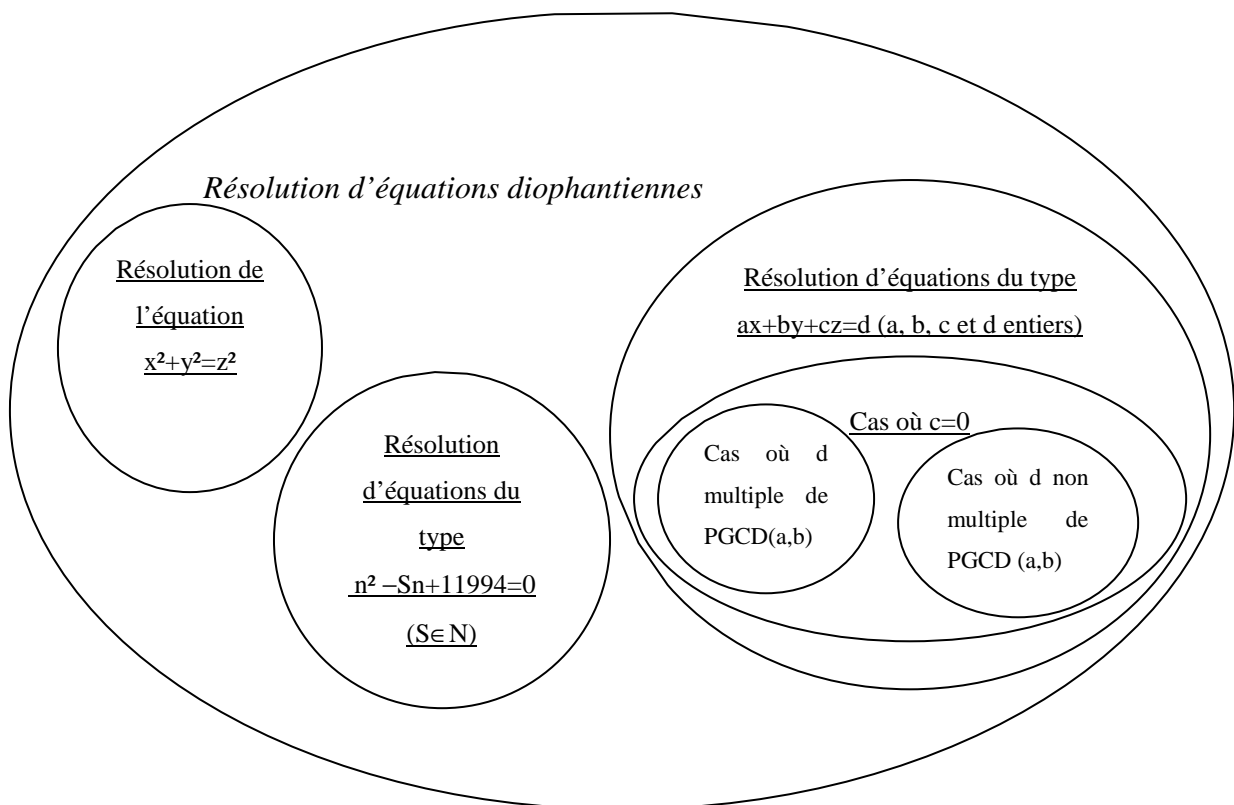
Résolution d'équations diophantiennes

Résolution de l'équation $x^2+y^2=z^2$

Résolution d'équations du type $n^2-Sn+11994=0$ $(S\in N)$

Résolution d'équations du type $ax+by+cz=d$ (a, b, c et d entiers)

Cas où c=0

Cas où d multiple de PGCD(a,b)

Cas où d non multiple de PGCD (a,b)